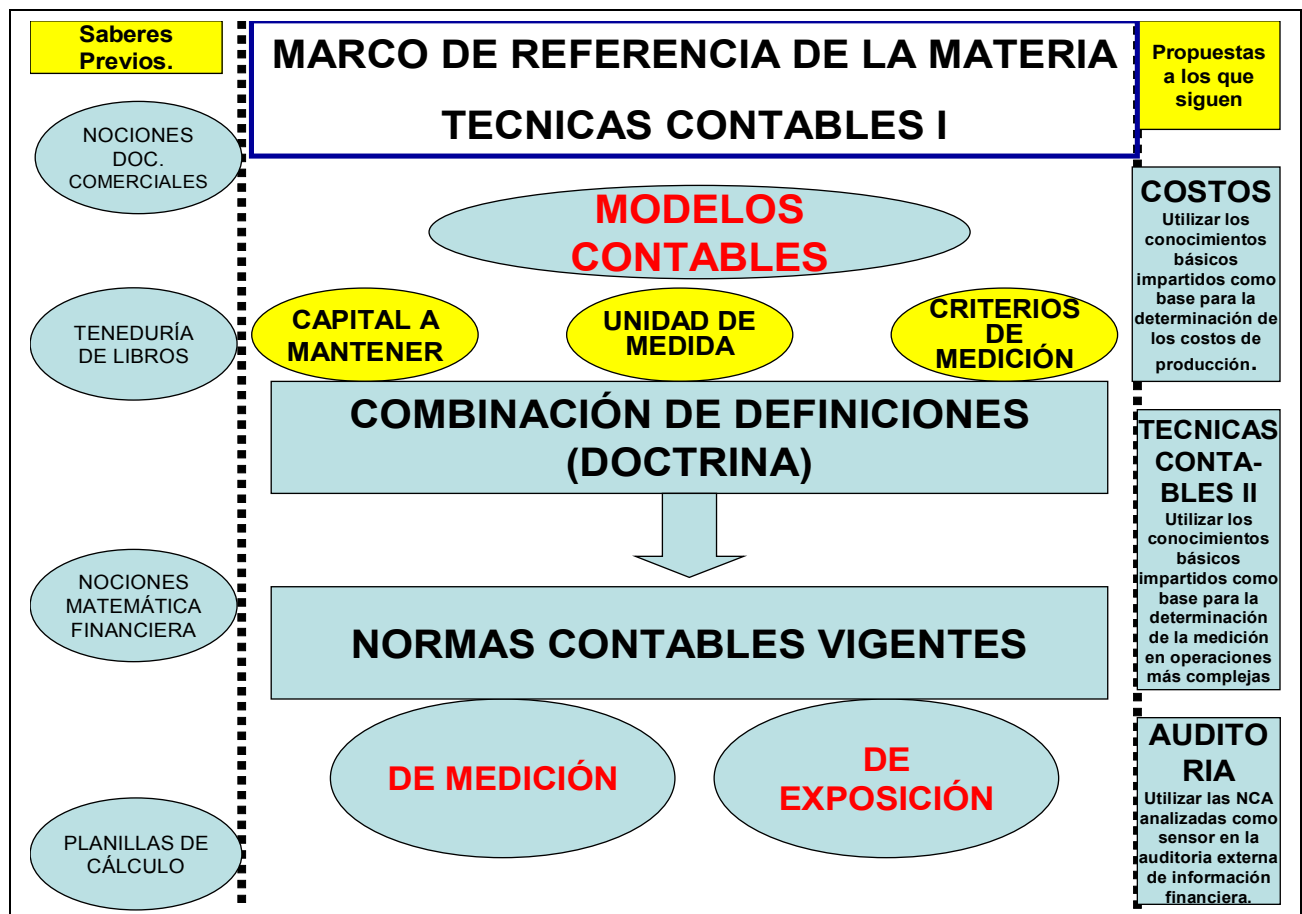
Saberes Previos.

NOCIONES DOC. COMERCIALES

TENEDURÍA DE LIBROS

NOCIONES MATEMÁTICA FINANCIERA

PLANILLAS DE CÁLCULO

MARCO DE REFERENCIA DE LA MATERIA

TECNICAS CONTABLES I

MODELOS CONTABLES

CAPITAL A MANTENER

UNIDAD DE MEDIDA

CRITERIOS DE MEDICIÓN

COMBINACIÓN DE DEFINICIONES (DOCTRINA)

NORMAS CONTABLES VIGENTES

DE MEDICIÓN

DE EXPOSICIÓN

Propuestas a los que siguen

COSTOS
Utilizar los conocimientos básicos impartidos como base para la determinación de los costos de producción.

TECNICAS CONTABLES II
Utilizar los conocimientos básicos impartidos como base para la determinación de la medición en operaciones más complejas

AUDITORIA
Utilizar las NCA analizadas como sensor en la auditoria externa de información financiera.